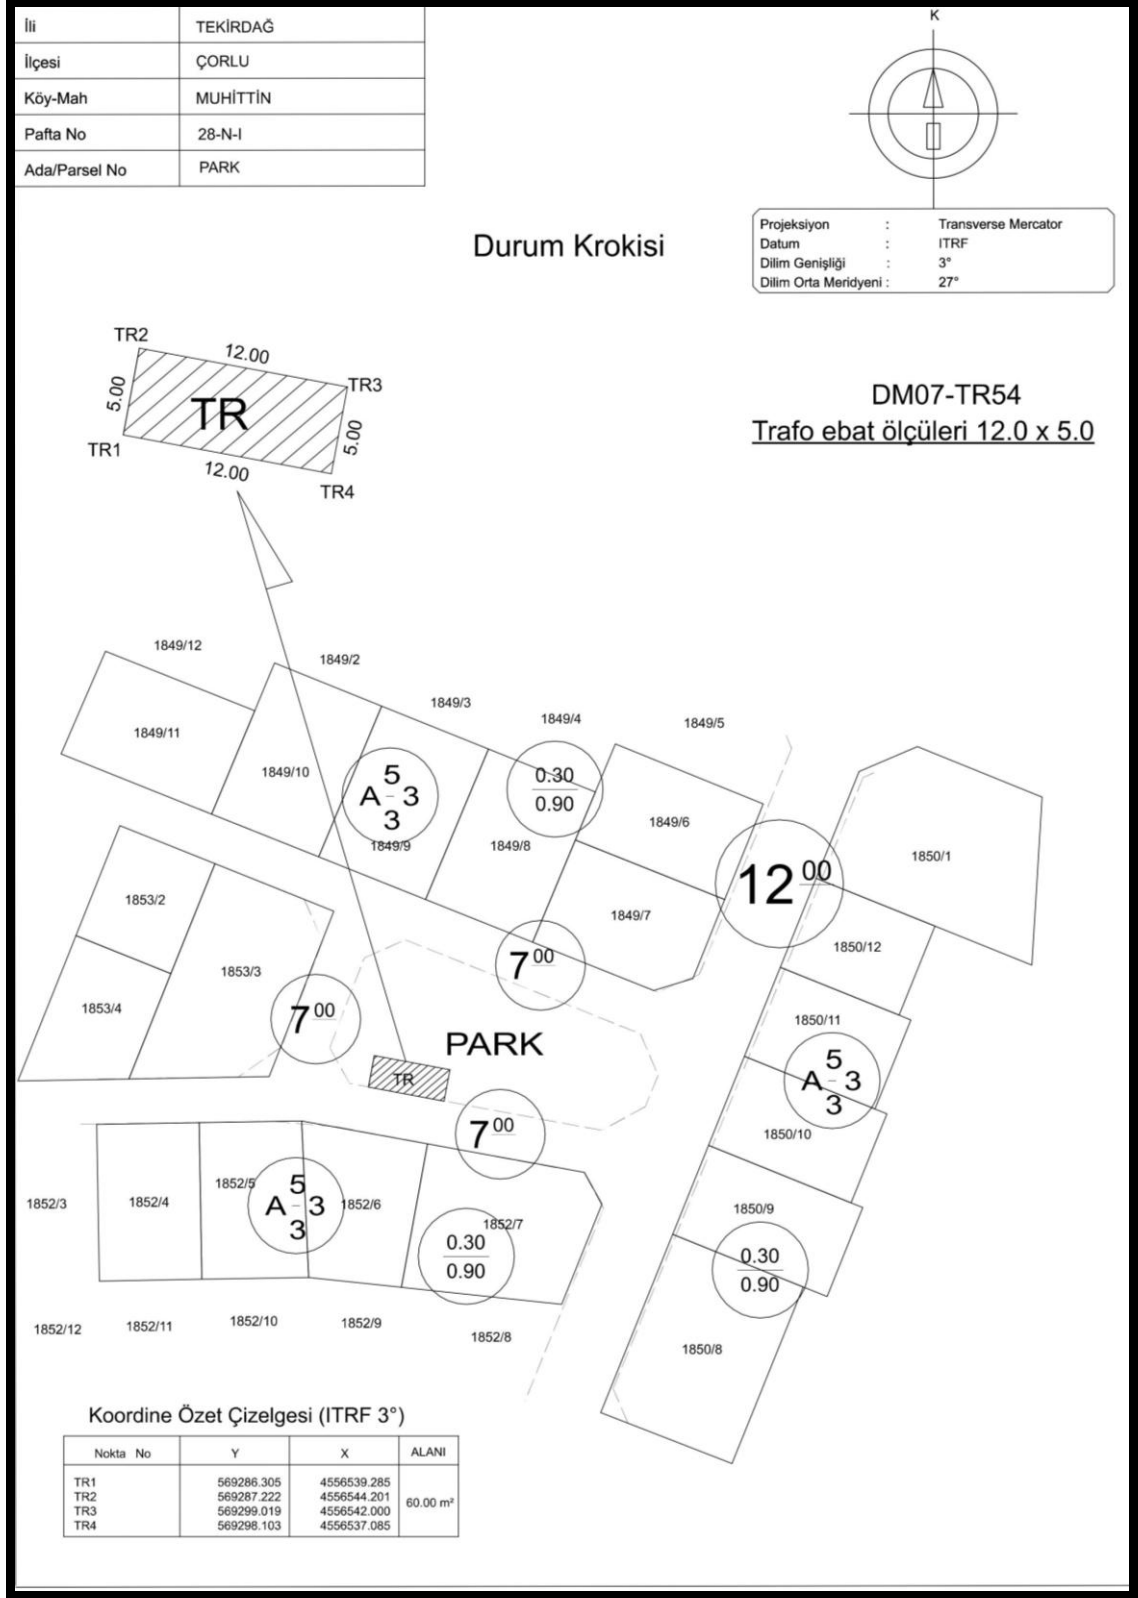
| İli | TEKİRDAĞ |
|---|---|
| İlçesi | ÇORLU |
| Köy-Mah | MUHİTTİN |
| Pafta No | 28-N-I |
| Ada/Parsel No | PARK |

K

| Projeksiyon | : | Transverse Mercator |
|---|---|---|
| Datum | : | ITRF |
| Dilim Genişliği | : | 3° |
| Dilim Orta Meridyeni | : | 27° |

Durum Krokisi

TR2
12.00
5.00
TR
TR3
5.00
TR1
12.00
TR4

DM07-TR54
Trafo ebat ölçüleri 12.0 x 5.0

1849/12
1849/2
1849/3
1849/4
1849/5
1849/11
1849/10
$A\frac{5}{3}3$
$\frac{0.30}{0.90}$
1849/6
1849/9
1849/8
$12^{00}$
1850/1
1853/2
1849/7
$7^{00}$
1850/12
1853/3
1853/4
$7^{00}$
1850/11
PARK
$A\frac{5}{3}3$
TR
$7^{00}$
1850/10
1852/5
$A\frac{5}{3}3$
1852/3
1852/4
1852/6
1852/7
1850/9
$\frac{0.30}{0.90}$
$\frac{0.30}{0.90}$
1852/12
1852/11
1852/10
1852/9
1852/8
1850/8

Koordine Özet Çizelgesi (ITRF 3°)

| Nokta No | Y | X | ALANI |
|---|---|---|---|
| TR1 | 569286.305 | 4556539.285 | 60.00 m² |
| TR2 | 569287.222 | 4556544.201 | |
| TR3 | 569299.019 | 4556542.000 | |
| TR4 | 569298.103 | 4556537.085 | |